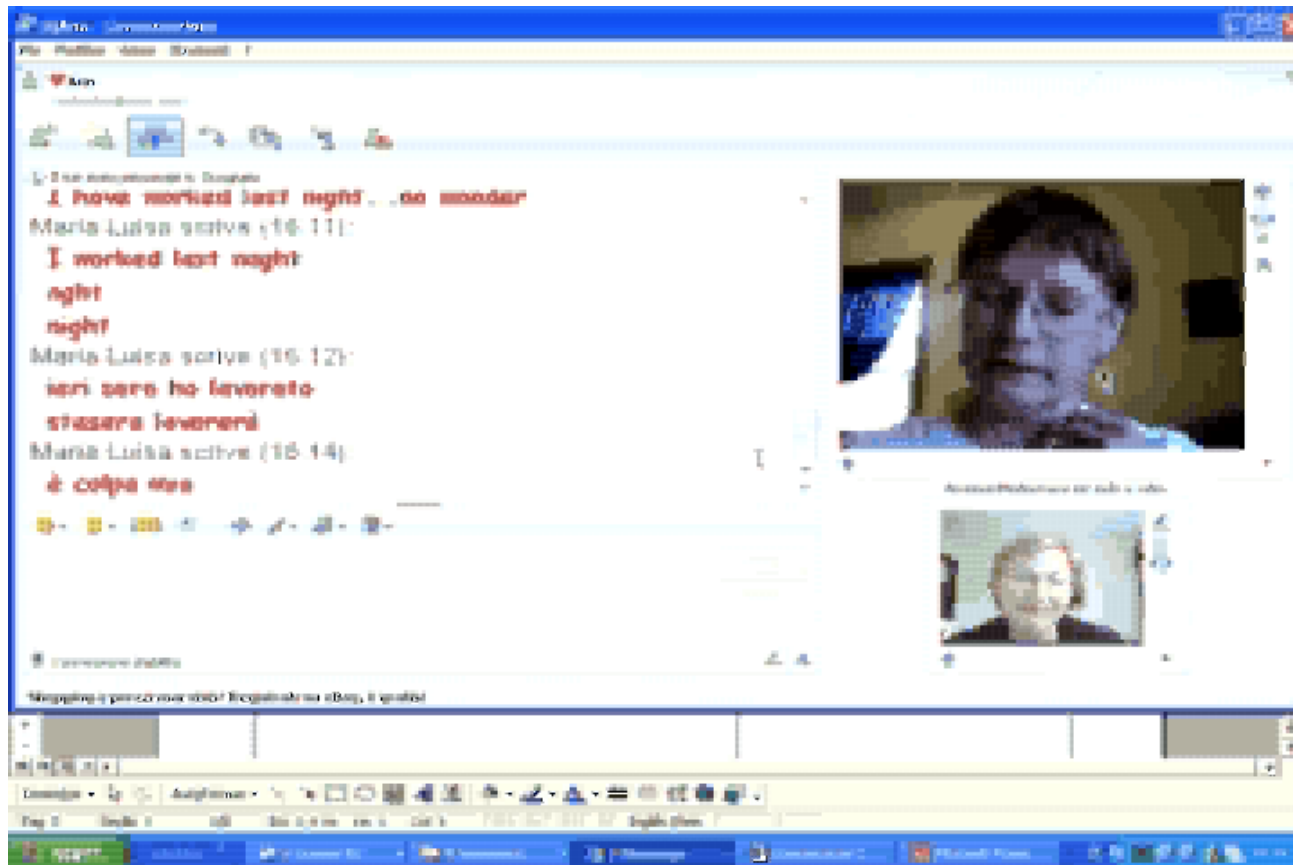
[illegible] - Conversazione
File Modifica Azioni Strumenti ?

I have worked last night. ..no wonder
Maria Luisa scrive (16.11):
I worked last night
night
night
Maria Luisa scrive (16.12):
ieri sera ho lavorato
stasera lavorerò
Maria Luisa scrive (16.14):
è colpa mea

Connessione stabilita

Shopping a prezzi mai visti? Registrati su eBay, è gratis!

Disegno · AutoForme ·

Pag. 1 Sez. 1 Ln 1 Col 1 Inglese (Stati Uniti)

start